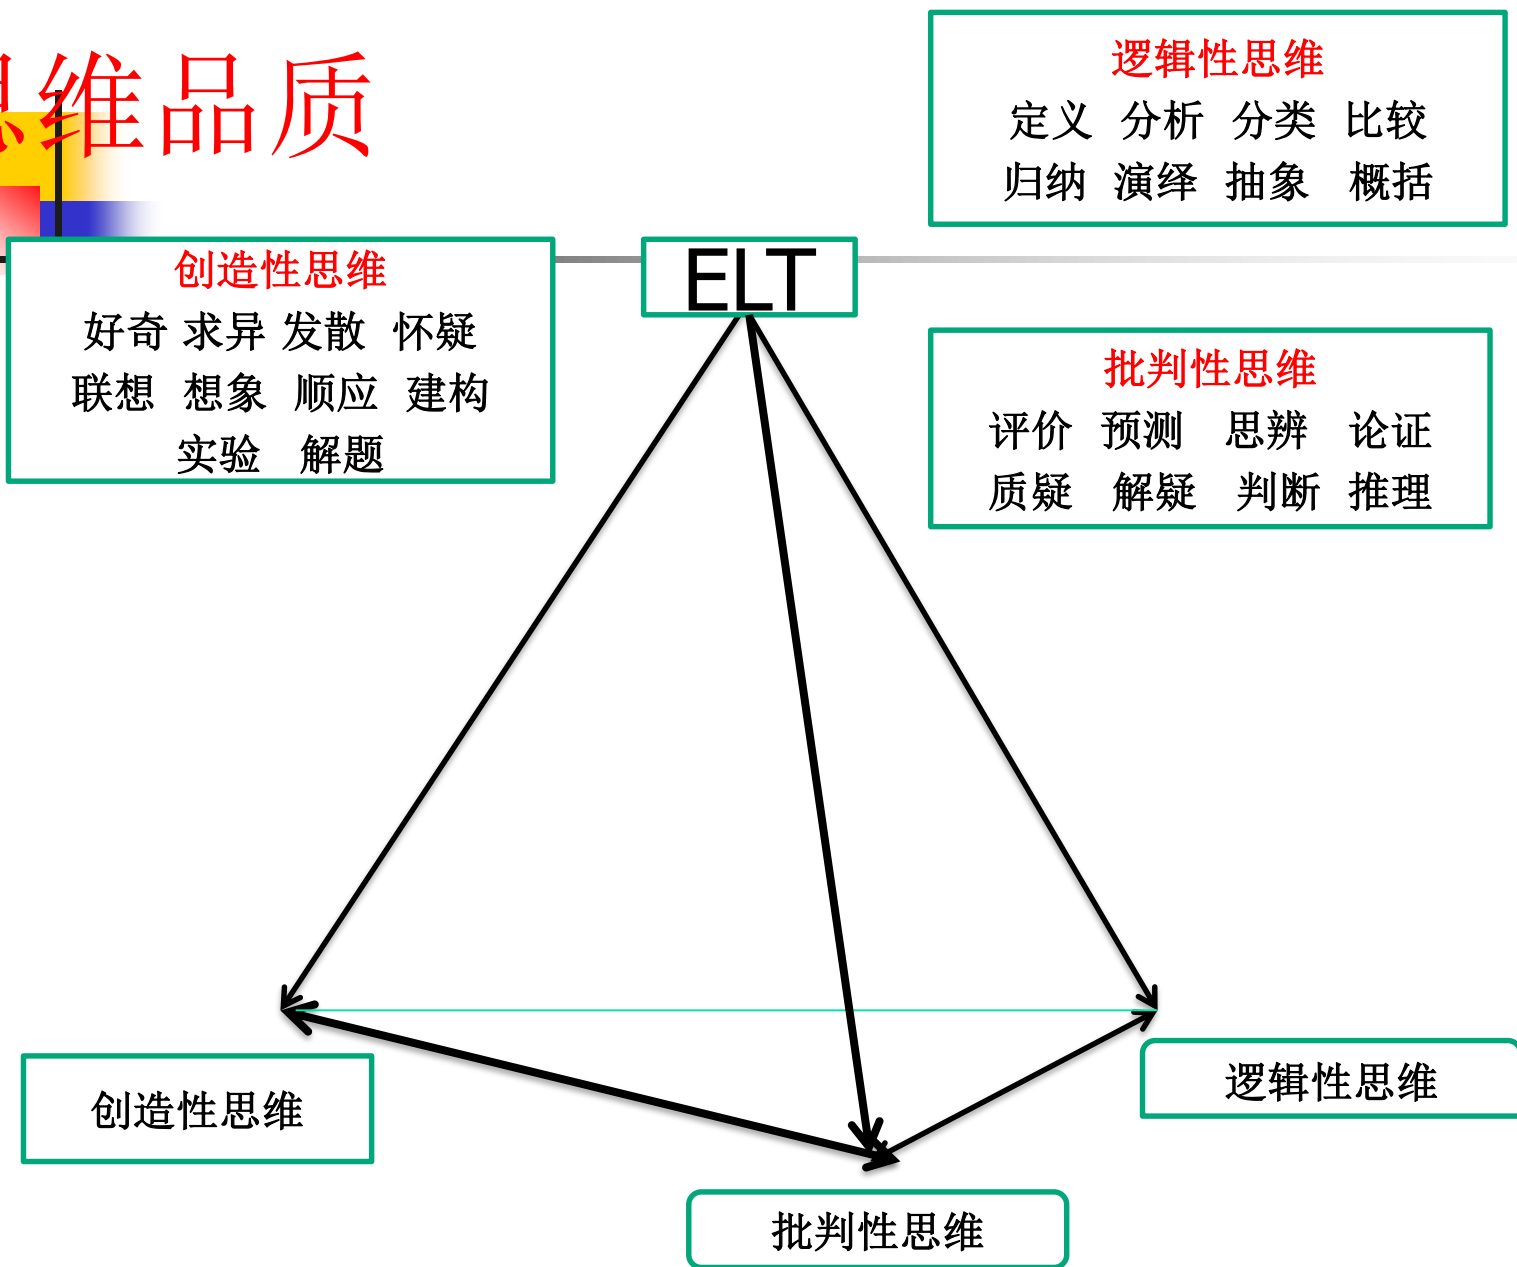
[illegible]维品质

逻辑性思维
定义 分析 分类 比较
归纳 演绎 抽象 概括

创造性思维
好奇 求异 发散 怀疑
联想 想象 顺应 建构
实验 解题

ELT

批判性思维
评价 预测 思辨 论证
质疑 解疑 判断 推理

创造性思维

逻辑性思维

批判性思维